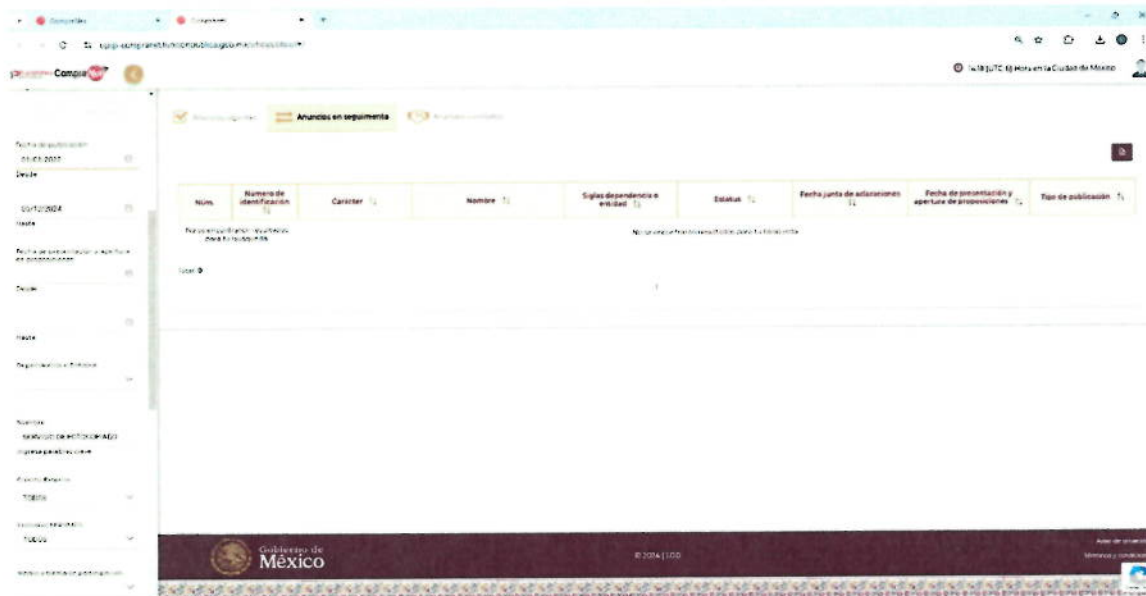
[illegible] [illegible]

upcp-compranet.funcionpublica.gob.mx/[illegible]

ComprasMX

14:18 (UTC-6) Hora en la Ciudad de México

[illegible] Anuncios en seguimiento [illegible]

Fecha de publicación
01/01/2022
Desde

05/12/2024
Hasta

Fecha de presentación y apertura de proposiciones

Desde

Hasta

Dependencia o Entidad

Nombre
SERVICIO DE FOTOCOPIADO
Ingresa palabras clave

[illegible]
TODOS

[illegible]
TODOS

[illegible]

| Núm. | Número de identificación | Carácter | Nombre | Siglas dependencia o entidad | Estatus | Fecha junta de aclaraciones | Fecha de presentación y apertura de proposiciones | Tipo de publicación |
|---|---|---|---|---|---|---|---|---|
| No se encontraron resultados para tu búsqueda | | | No se encontraron resultados para tu búsqueda | | | | | |

Total: 0

Gobierno de México

© 2024 | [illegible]

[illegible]